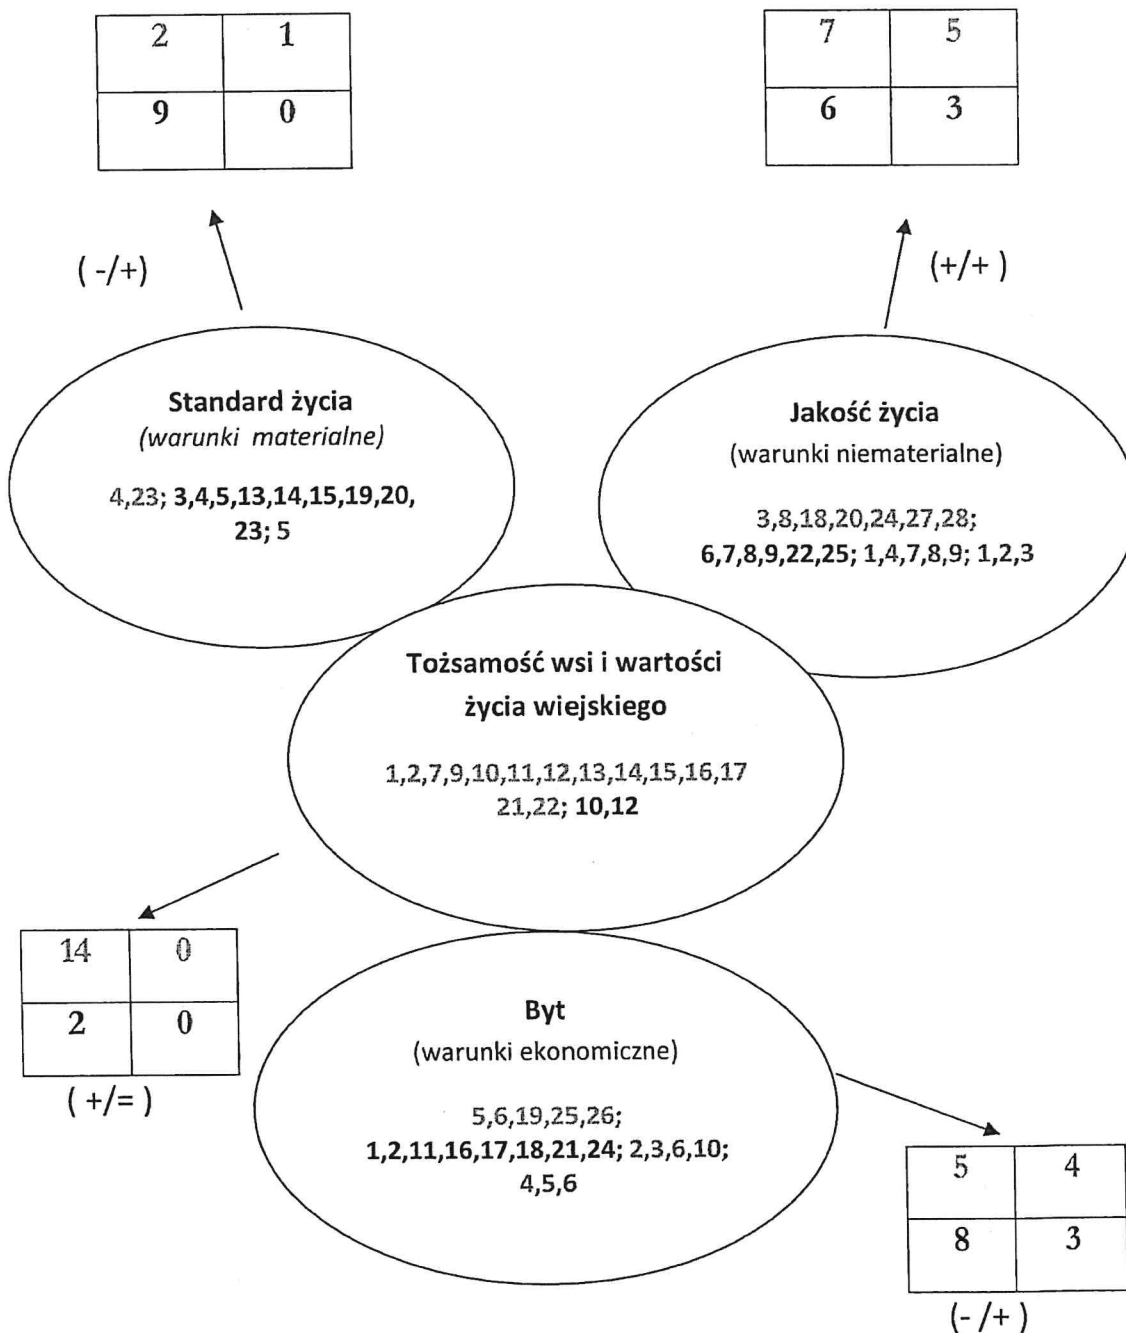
| 2 | 1 |
|---|---|
| 9 | 0 |

| 7 | 5 |
|---|---|
| 6 | 3 |

( -/+)

(+/+ )

Standard życia
(warunki materialne)

4,23; 3,4,5,13,14,15,19,20, 23; 5

Jakość życia
(warunki niematerialne)

3,8,18,20,24,27,28; 6,7,8,9,22,25; 1,4,7,8,9; 1,2,3

Tożsamość wsi i wartości życia wiejskiego

1,2,7,9,10,11,12,13,14,15,16,17 21,22; 10,12

| 14 | 0 |
|---|---|
| 2 | 0 |

( +/= )

Byt
(warunki ekonomiczne)

5,6,19,25,26; 1,2,11,16,17,18,21,24; 2,3,6,10; 4,5,6

| 5 | 4 |
|---|---|
| 8 | 3 |

(- /+ )